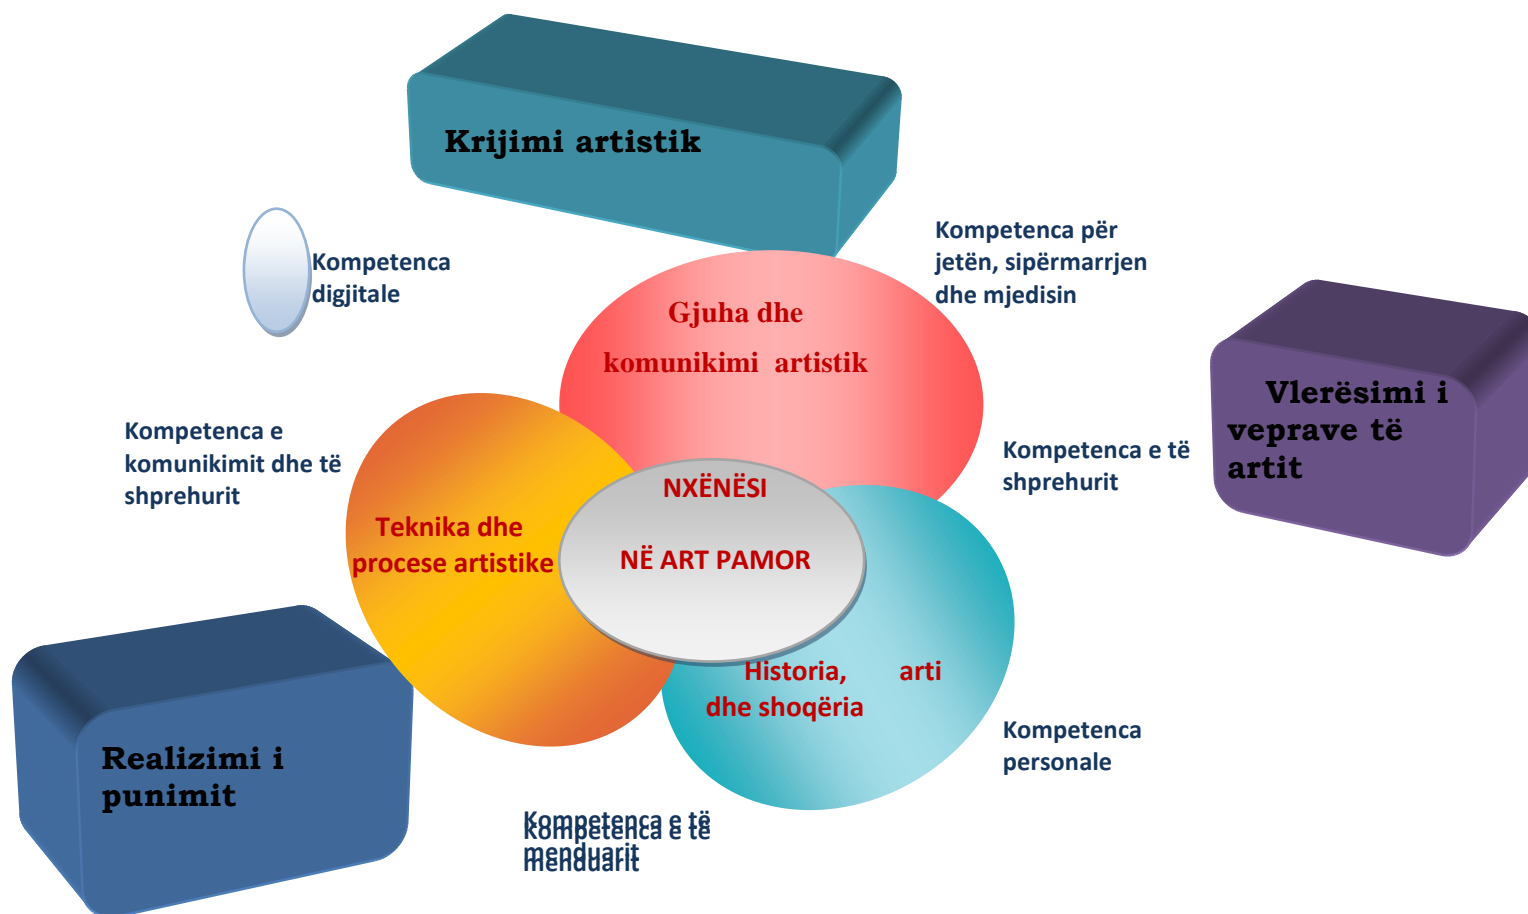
Krijimi artistik

Kompetenca digjitale

Kompetenca për jetën, sipërmarrjen dhe mjedisin

Gjuha dhe komunikimi artistik

Vlerësimi i veprave të artit

Kompetenca e komunikimit dhe të shprehurit

Kompetenca e të shprehurit

NXËNËSI

NË ART PAMOR

Teknika dhe procese artistike

Historia, arti dhe shoqëria

Kompetenca personale

Realizimi i punimit

Kompetenca e të menduarit